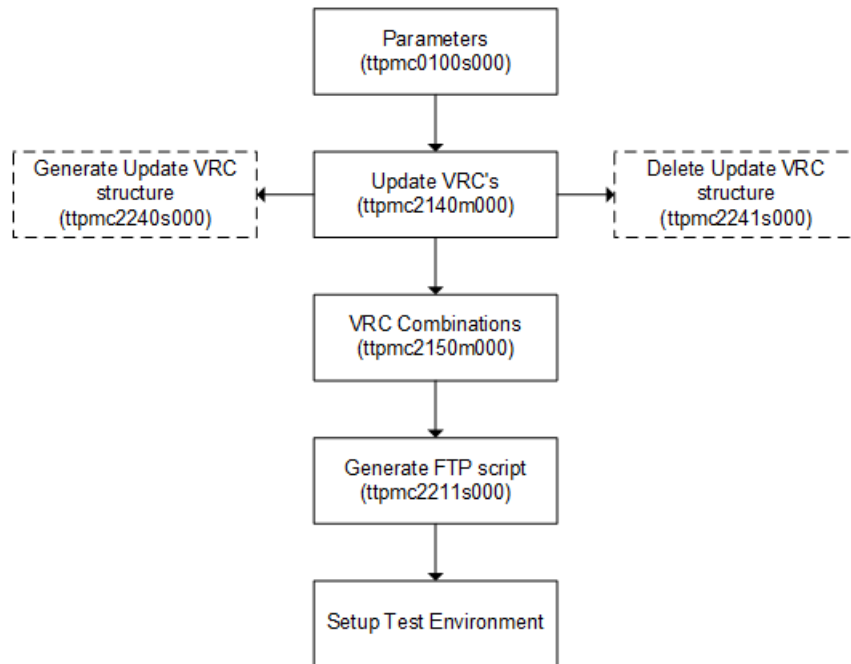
Parameters
(ttpmc0100s000)

Generate Update VRC structure
(ttpmc2240s000)

Update VRC's
(ttpmc2140m000)

Delete Update VRC structure
(ttpmc2241s000)

VRC Combinations
(ttpmc2150m000)

Generate FTP script
(ttpmc2211s000)

Setup Test Environment